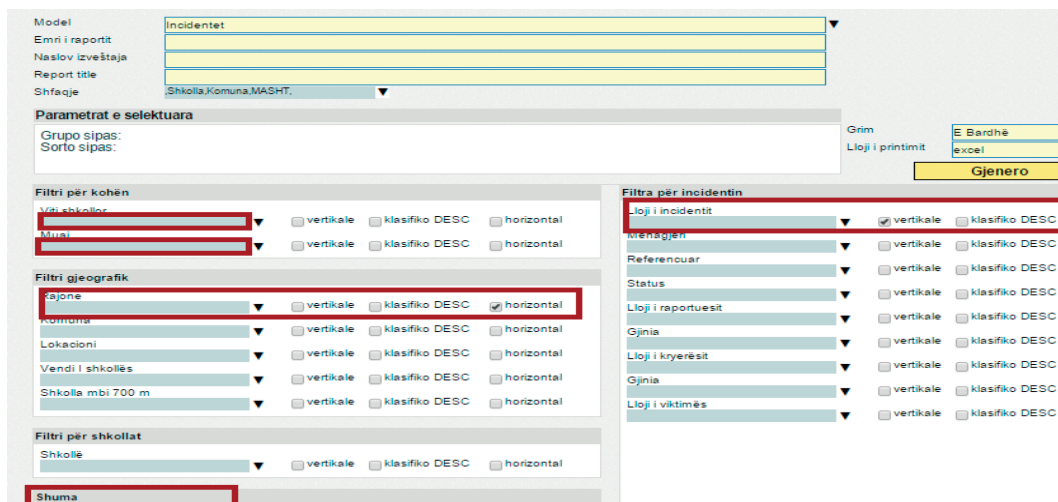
Model
Incidentet
Emri i raportit
Naslov izveštaja
Report title
Shfaqje
,Shkolla,Komuna,MASHT,

Parametrat e selektuara
Grupo sipas:
Sorto sipas:

Grim
E Bardhë
Lloji i printimit
excel
Gjenero

Filtri për kohën
Viti shkollor
vertikale
klasifiko DESC
horizontal
Muaj
vertikale
klasifiko DESC
horizontal

Filtri gjeografik
Rajone
vertikale
klasifiko DESC
horizontal
Komuna
vertikale
klasifiko DESC
horizontal
Lokacioni
vertikale
klasifiko DESC
horizontal
Vendi I shkollës
vertikale
klasifiko DESC
horizontal
Shkolla mbi 700 m
vertikale
klasifiko DESC
horizontal

Filtri për shkollat
Shkollë
vertikale
klasifiko DESC
horizontal

Shuma

Filtra për incidentin
Lloji i incidentit
vertikale
klasifiko DESC
Menaxhen
vertikale
klasifiko DESC
Referencuar
vertikale
klasifiko DESC
Status
vertikale
klasifiko DESC
Lloji i raportuesit
vertikale
klasifiko DESC
Gjinia
vertikale
klasifiko DESC
Lloji i kryerësit
vertikale
klasifiko DESC
Gjinia
vertikale
klasifiko DESC
Lloji i viktimës
vertikale
klasifiko DESC